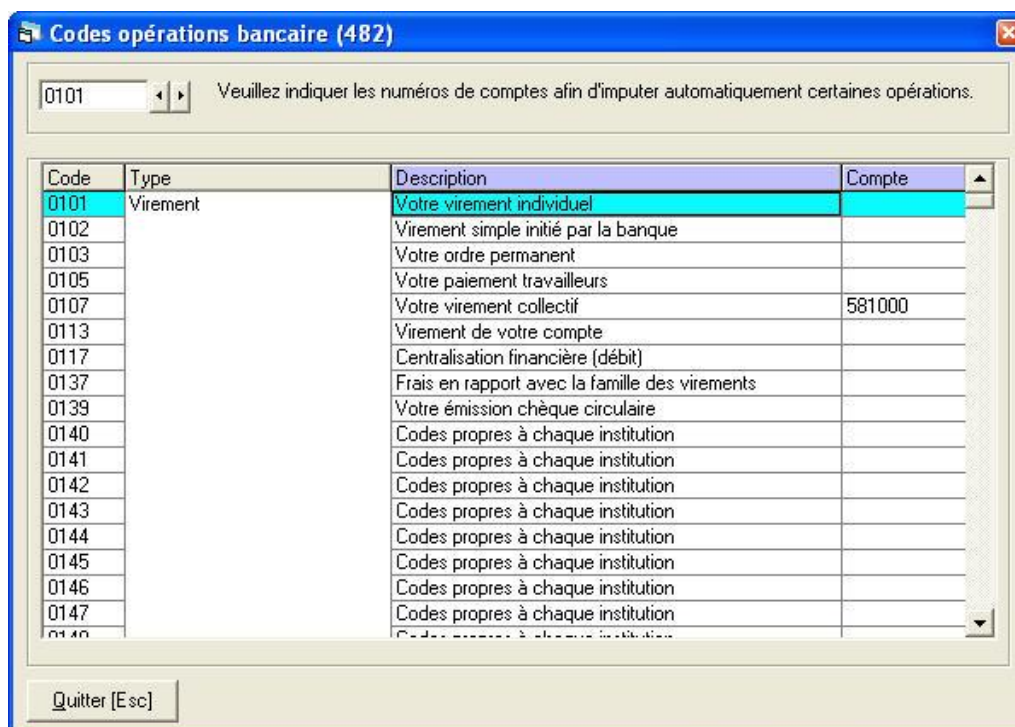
Codes opérations bancaire (482)

0101

Veuillez indiquer les numéros de comptes afin d'imputer automatiquement certaines opérations.

| Code | Type | Description | Compte |
|---|---|---|---|
| 0101 | Virement | Votre virement individuel | |
| 0102 | | Virement simple initié par la banque | |
| 0103 | | Votre ordre permanent | |
| 0105 | | Votre paiement travailleurs | |
| 0107 | | Votre virement collectif | 581000 |
| 0113 | | Virement de votre compte | |
| 0117 | | Centralisation financière (débit) | |
| 0137 | | Frais en rapport avec la famille des virements | |
| 0139 | | Votre émission chèque circulaire | |
| 0140 | | Codes propres à chaque institution | |
| 0141 | | Codes propres à chaque institution | |
| 0142 | | Codes propres à chaque institution | |
| 0143 | | Codes propres à chaque institution | |
| 0144 | | Codes propres à chaque institution | |
| 0145 | | Codes propres à chaque institution | |
| 0146 | | Codes propres à chaque institution | |
| 0147 | | Codes propres à chaque institution | |
| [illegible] | | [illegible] | |

Quitter [Esc]